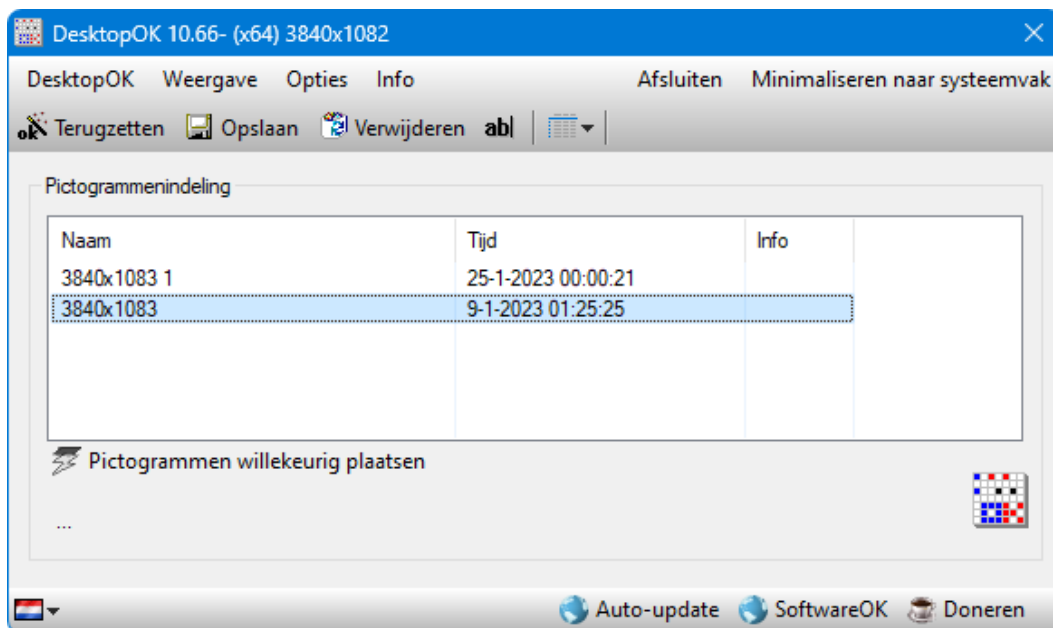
DesktopOK 10.66- (x64) 3840x1082

DesktopOK Weergave Opties Info Afsluiten Minimaliseren naar systeemvak

Terugzetten Opslaan Verwijderen ab|

Pictogrammenindeling

| Naam | Tijd | Info |
|---|---|---|
| 3840x1083 1 | 25-1-2023 00:00:21 | |
| 3840x1083 | 9-1-2023 01:25:25 | |

Pictogrammen willekeurig plaatsen

...

Auto-update SoftwareOK Doneren